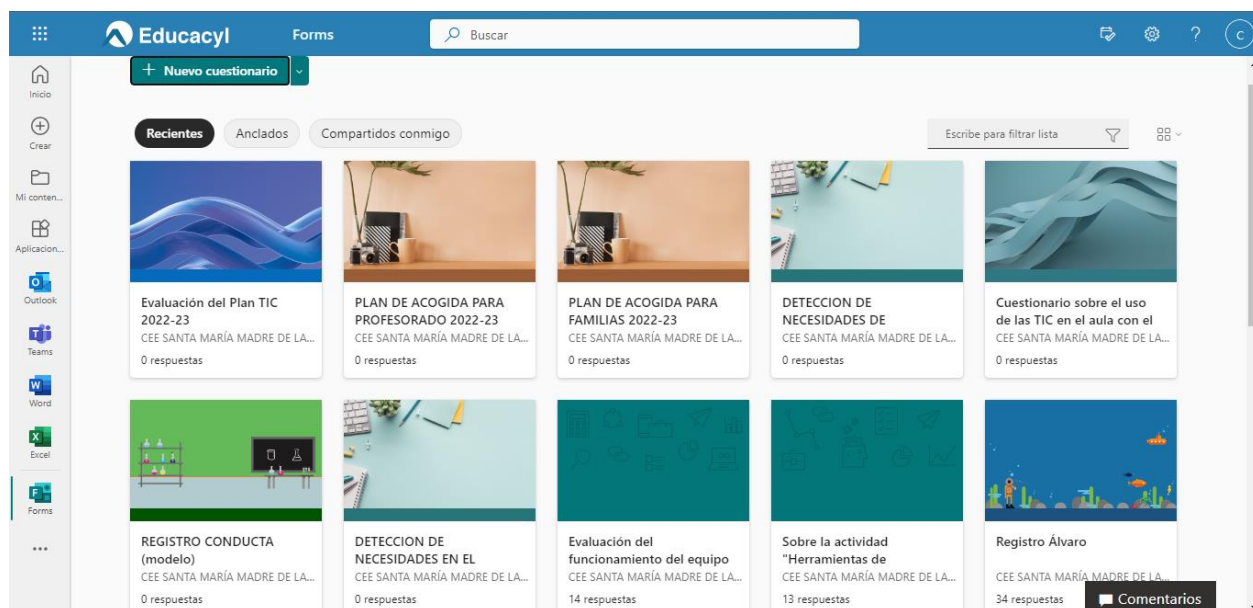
Educacyl Forms Buscar

C

Inicio
Crear
Mi conten...
Aplicacion...
Outlook
Teams
Word
Excel
Forms
...

+ Nuevo cuestionario

Recientes Anclados Compartidos conmigo

Escribe para filtrar lista

Evaluación del Plan TIC 2022-23
CEE SANTA MARÍA MADRE DE LA...
0 respuestas

PLAN DE ACOGIDA PARA PROFESORADO 2022-23
CEE SANTA MARÍA MADRE DE LA...
0 respuestas

PLAN DE ACOGIDA PARA FAMILIAS 2022-23
CEE SANTA MARÍA MADRE DE LA...
0 respuestas

DETECCION DE NECESIDADES DE
CEE SANTA MARÍA MADRE DE LA...
0 respuestas

Cuestionario sobre el uso de las TIC en el aula con el
CEE SANTA MARÍA MADRE DE LA...
0 respuestas

REGISTRO CONDUCTA (modelo)
CEE SANTA MARÍA MADRE DE LA...
0 respuestas

DETECCION DE NECESIDADES EN EL
CEE SANTA MARÍA MADRE DE LA...
0 respuestas

Evaluación del funcionamiento del equipo
CEE SANTA MARÍA MADRE DE LA...
14 respuestas

Sobre la actividad "Herramientas de
CEE SANTA MARÍA MADRE DE LA...
13 respuestas

Registro Álvaro
CEE SANTA MARÍA MADRE DE LA...
34 respuestas

Comentarios